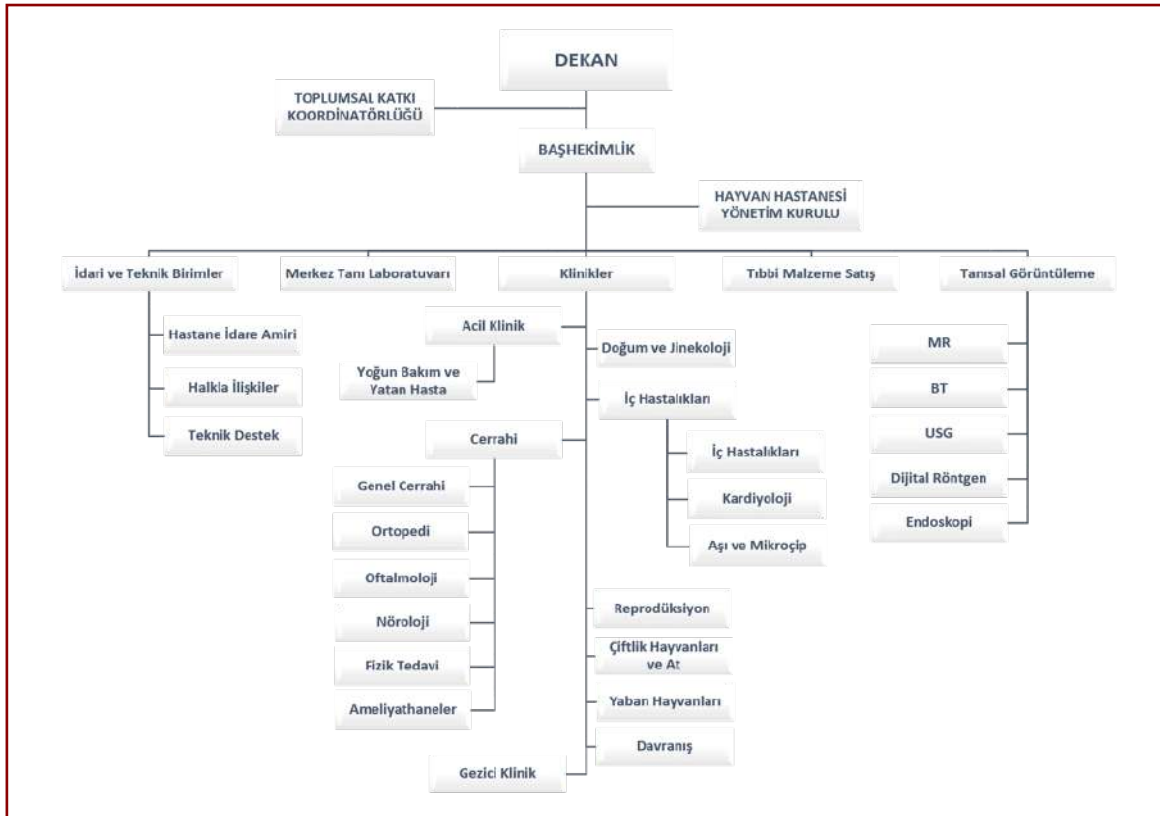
DEKAN

TOPLUMSAL KATKI KOORDİNATÖRLÜĞÜ

BAŞHEKİMLİK

HAYVAN HASTANESİ YÖNETİM KURULU

İdari ve Teknik Birimler

Merkez Tanı Laboratuvarı

Klinikler

Tıbbi Malzeme Satış

Tanısal Görüntüleme

Hastane İdare Amiri

Halkla İlişkiler

Teknik Destek

Acil Klinik

Yoğun Bakım ve Yatan Hasta

Doğum ve Jinekoloji

İç Hastalıkları

İç Hastalıkları

Kardiyoloji

Aşı ve Mikroçip

Cerrahi

Genel Cerrahi

Ortopedi

Oftalmoloji

Nöroloji

Fizik Tedavi

Ameliyathaneler

Reprodüksiyon

Çiftlik Hayvanları ve At

Yaban Hayvanları

Davranış

Gezici Klinik

MR

BT

USG

Dijital Röntgen

Endoskopi